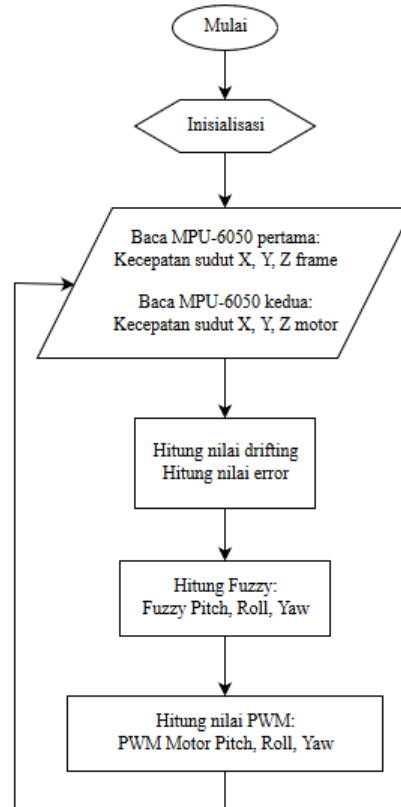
Mulai

Inisialisasi

Baca MPU-6050 pertama:
Kecepatan sudut X, Y, Z frame

Baca MPU-6050 kedua:
Kecepatan sudut X, Y, Z motor

Hitung nilai drifting
Hitung nilai error

Hitung Fuzzy:
Fuzzy Pitch, Roll, Yaw

Hitung nilai PWM:
PWM Motor Pitch, Roll, Yaw